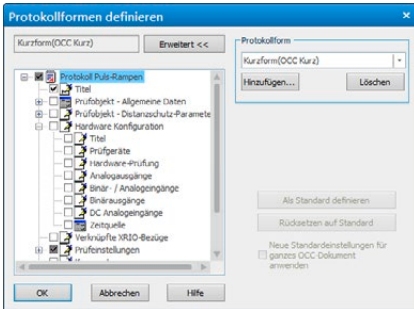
Protokollformen definieren

Kurzform(OCC Kurz)

Erweitert <<

Protokoll Puls-Rampen

Titel

Prüfobjekt - Allgemeine Daten

Prüfobjekt - Distanzschutz-Paramete

Hardware Konfiguration

Titel

Prüfgeräte

Hardware-Prüfung

Analogausgänge

Binär- / Analogeingänge

Binärausgänge

DC Analogeingänge

Zeitquelle

Verknüpfte XRIO-Bezüge

Prüfeinstellungen

Protokollform

Kurzform(OCC Kurz)

Hinzufügen...

Löschen

Als Standard definieren

Rücksetzen auf Standard

Neue Standardeinstellungen für ganzes OCC-Dokument anwenden

OK

Abbrechen

Hilfe